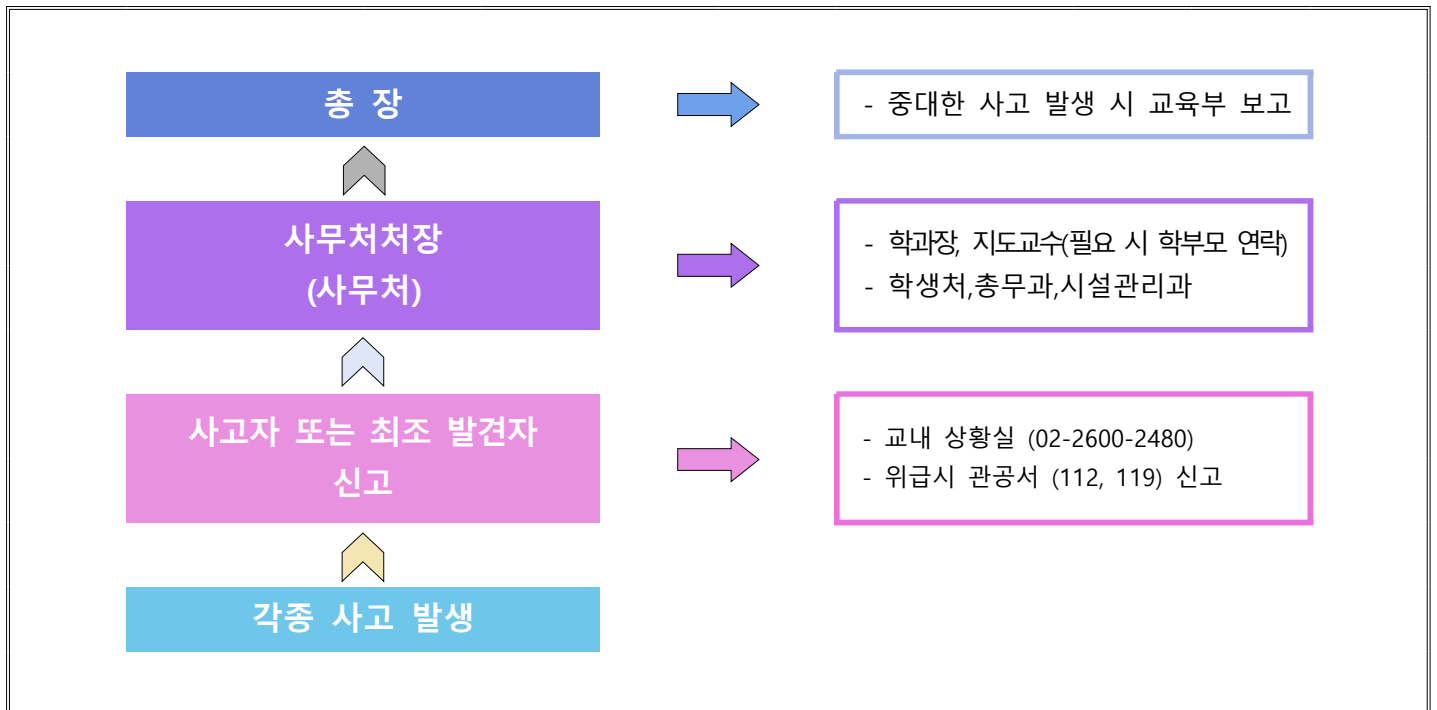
총 장

- 중대한 사고 발생 시 교육부 보고

사무처처장
(사무처)

- 학과장, 지도교수(필요 시 학부모 연락)
- 학생처,총무과,시설관리과

사고자 또는 최조 발견자
신고

- 교내 상황실 (02-2600-2480)
- 위급시 관공서 (112, 119) 신고

각종 사고 발생